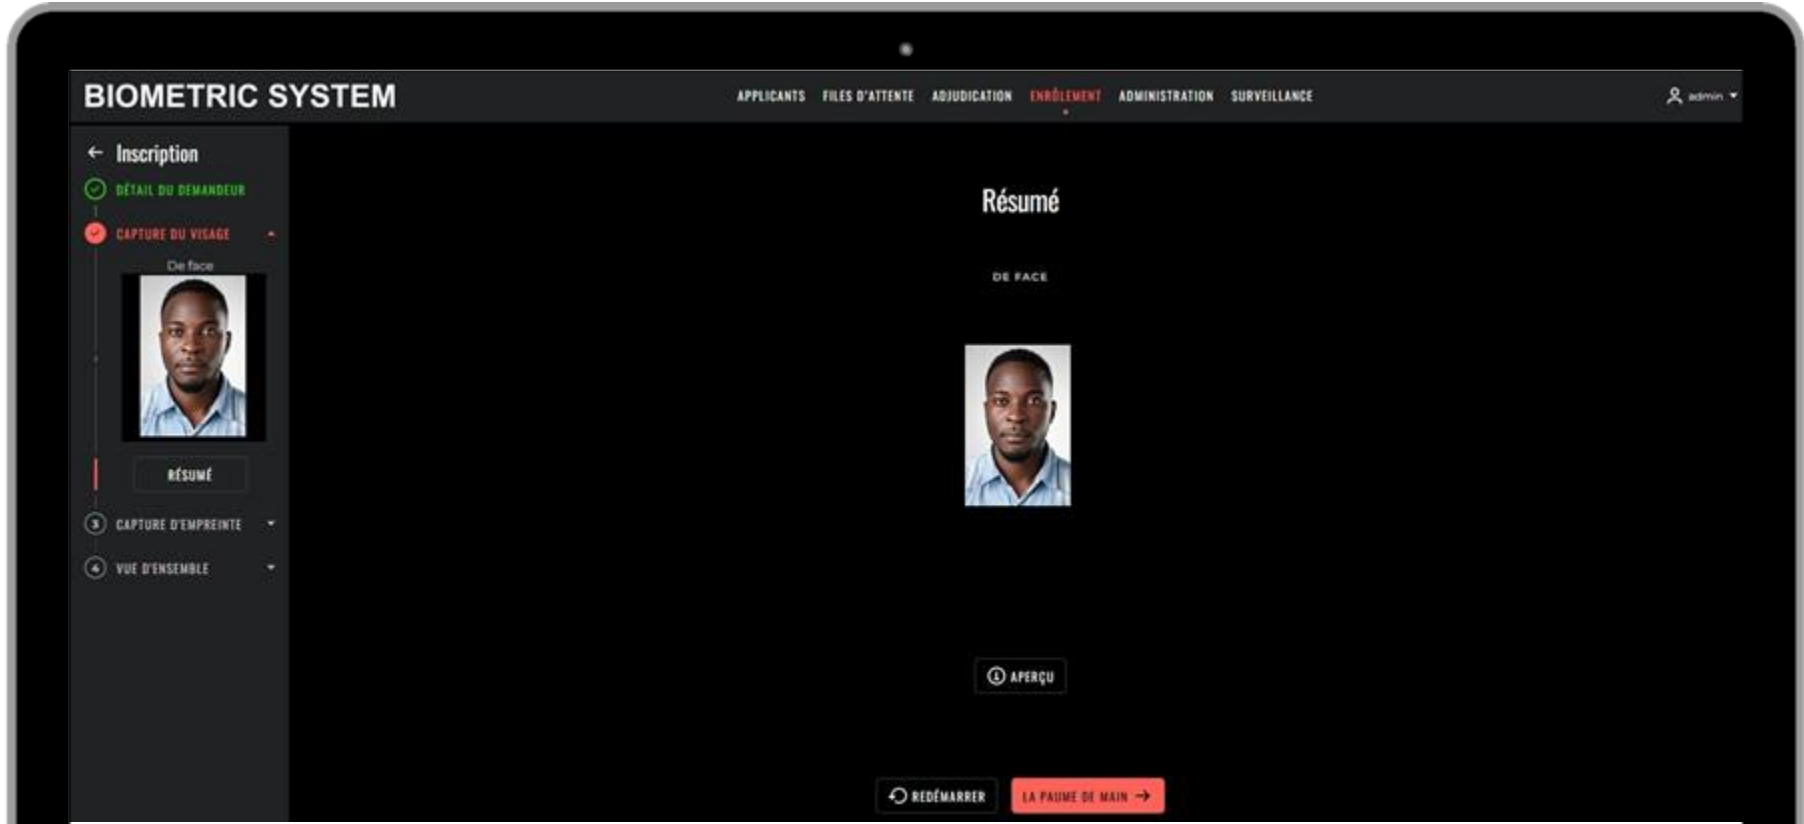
BIOMETRIC SYSTEM

APPLICANTS FILES D'ATTENTE ADJUDICATION ENRÔLEMENT ADMINISTRATION SURVEILLANCE

admin

← Inscription

DÉTAIL DU DEMANDEUR

CAPTURE DU VISAGE

De face

RÉSUMÉ

3 CAPTURE D'EMPREINTE

4 VUE D'ENSEMBLE

Résumé

DE FACE

APERÇU

REDÉMARRER

LA PAUME DE MAIN →